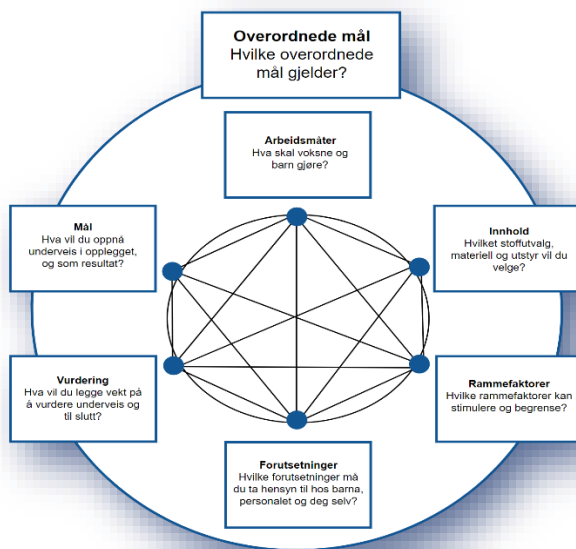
Overordnede mål
Hvilke overordnede mål gjelder?

Arbeidsmåter
Hva skal voksne og barn gjøre?

Mål
Hva vil du oppnå underveis i opplegget, og som resultat?

Innhold
Hvilket stoffutvalg, materiell og utstyr vil du velge?

Vurdering
Hva vil du legge vekt på å vurdere underveis og til slutt?

Rammefaktorer
Hvilke rammefaktorer kan stimulere og begrense?

Forutsetninger
Hvilke forutsetninger må du ta hensyn til hos barna, personalet og deg selv?